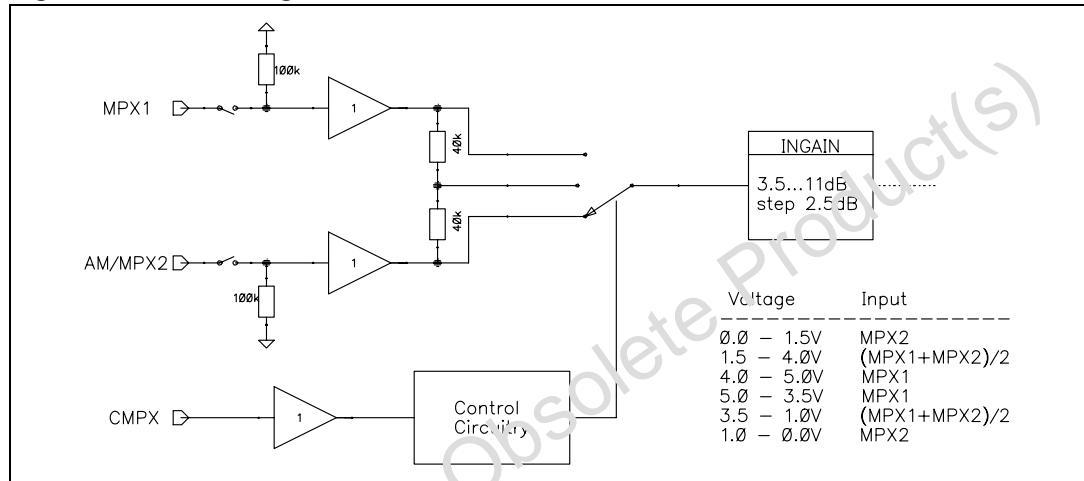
100k

MPX1

1

40k

INGAIN

3.5...11dB
step 2.5dB

40k

AM/MPX2

1

100k

| Voltage | Input |
|---|---|
| 0.0 – 1.5V | MPX2 |
| 1.5 – 4.0V | (MPX1+MPX2)/2 |
| 4.0 – 5.0V | MPX1 |
| 5.0 – 3.5V | MPX1 |
| 3.5 – 1.0V | (MPX1+MPX2)/2 |
| 1.0 – 0.0V | MPX2 |

CMPX

1

Control Circuitry

Obsolete Product(s)